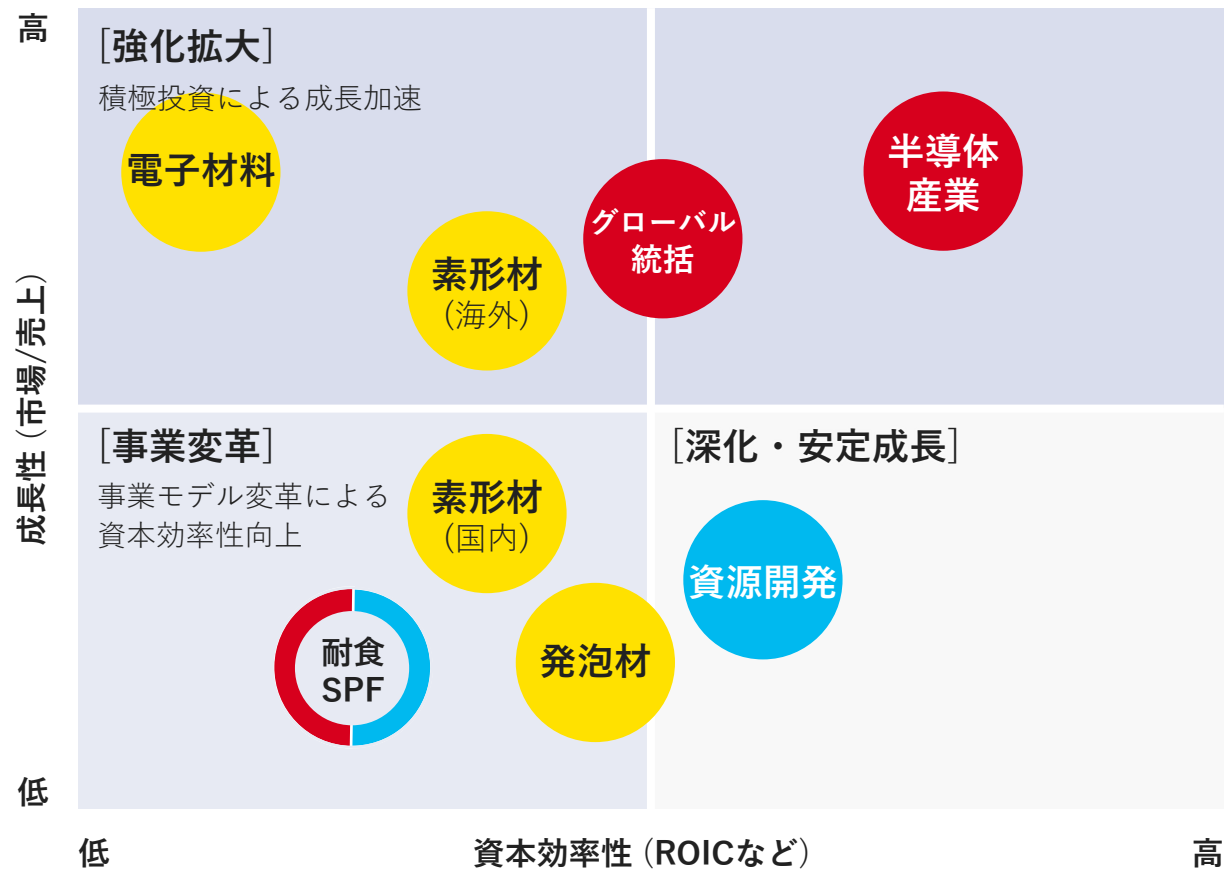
高

成長性（市場/売上）

低

［強化拡大］
積極投資による成長加速

電子材料

素形材
（海外）

グローバル
統括

半導体
産業

［事業変革］
事業モデル変革による
資本効率性向上

素形材
（国内）

［深化・安定成長］

資源開発

耐食
SPF

発泡材

低

資本効率性（ROICなど）

高